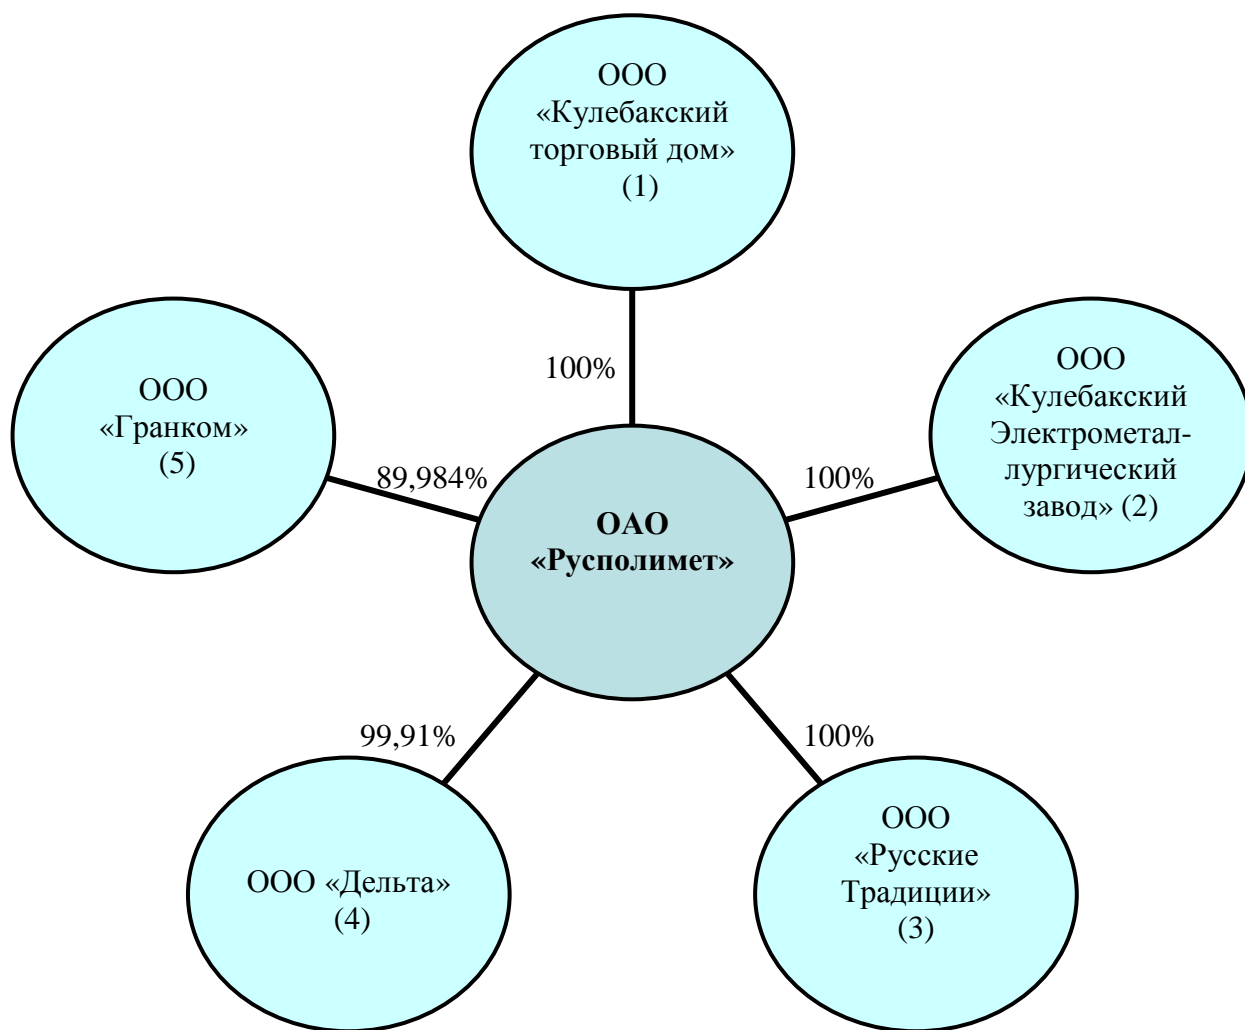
ООО «Кулебакский торговый дом» (1)

100%

ООО «Гранком» (5)

89,984%

ОАО «Русполимет»

100%

ООО «Кулебакский Электрометаллургический завод» (2)

99,91%

100%

ООО «Дельта» (4)

ООО «Русские Традиции» (3)